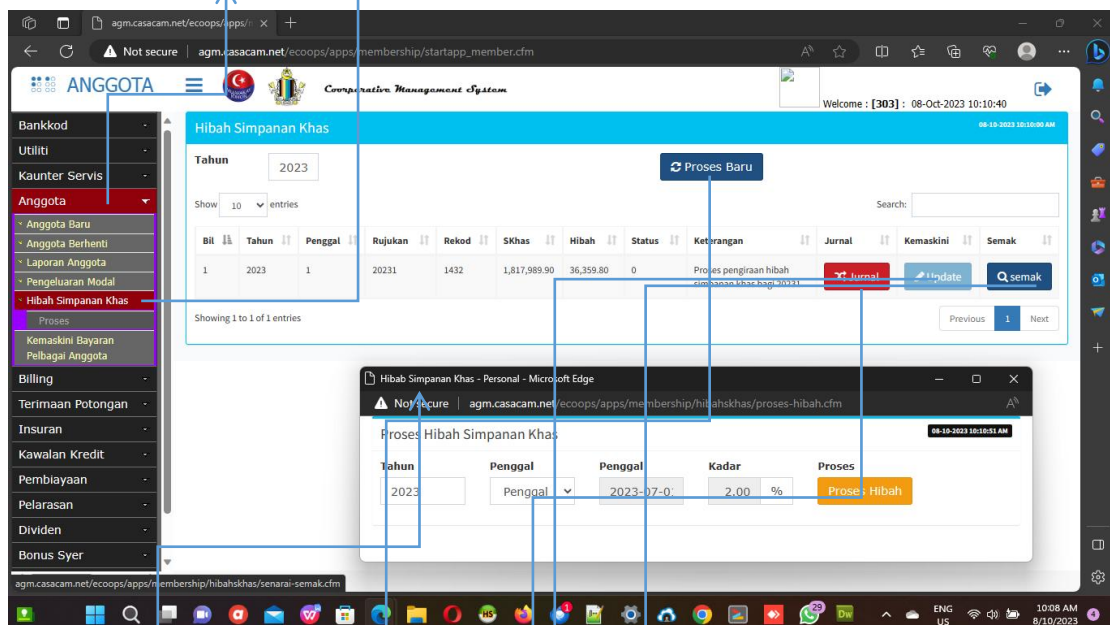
agm.casacam.net/ecoops/apps/m ×

Not secure | agm.casacam.net/ecoops/apps/membership/startapp_member.cfm

ANGGOTA

Cooperative Management System

Welcome : [303] : 08-Oct-2023 10:10:40

Bankkod
Utiliti
Kaunter Servis
Anggota
Anggota Baru
Anggota Berhenti
Laporan Anggota
Pengeluaran Modal
Hibah Simpanan Khas
Proses
Kemaskini Bayaran Pelbagai Anggota
Billing
Terimaan Potongan
Insuran
Kawalan Kredit
Pembiayaan
Pelarasan
Dividen
Bonus Syer

Hibah Simpanan Khas

08-10-2023 10:10:00 AM

Tahun 2023

Proses Baru

Show 10 entries

Search:

| Bil | Tahun | Penggal | Rujukan | Rekod | SKhas | Hibah | Status | Keterangan | Jurnal | Kemaskini | Semak |
|---|---|---|---|---|---|---|---|---|---|---|---|
| 1 | 2023 | 1 | 20231 | 1432 | 1,817,989.90 | 36,359.80 | 0 | Proses pengiraan hibah simpanan khas bagi 20231 | Jurnal | Update | semak |

Showing 1 to 1 of 1 entries

Previous 1 Next

Hibab Simpanan Khas - Personal - Microsoft Edge

Not secure | agm.casacam.net/ecoops/apps/membership/hibahskhas/proses-hibah.cfm

Proses Hibah Simpanan Khas

08-10-2023 10:10:51 AM

| Tahun | Penggal | Penggal | Kadar | Proses |
|---|---|---|---|---|
| 2023 | Penggal | 2023-07-0 | 2.00 % | Proses Hibah |

agm.casacam.net/ecoops/apps/membership/hibahskhas/senarai-semak.cfm

ENG US 10:08 AM 8/10/2023